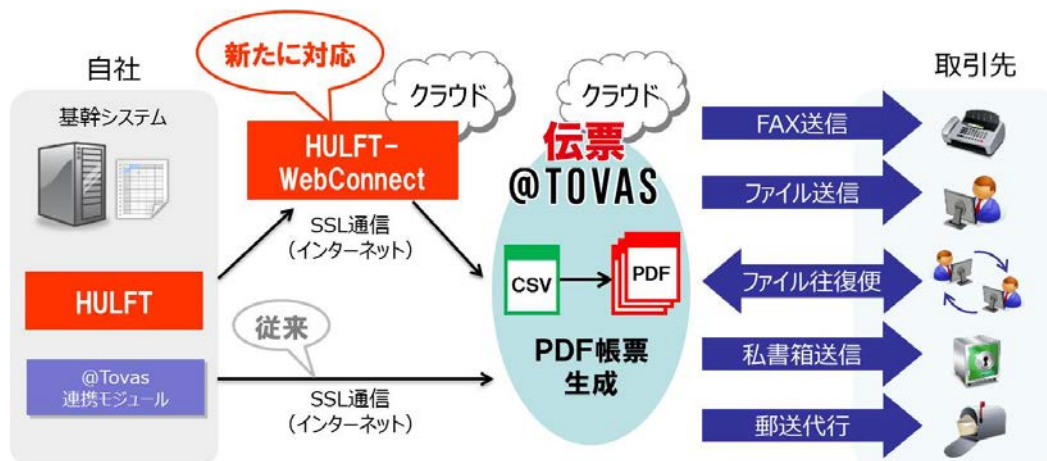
自社

基幹システム

新たに対応

クラウド

クラウド

HULFT-WebConnect

伝票
@TOVAS

取引先

SSL通信
（インターネット）

CSV

PDF

HULFT

従来

@Tovas
連携モジュール

SSL通信
（インターネット）

PDF帳票
生成

FAX送信

ファイル送信

ファイル往復便

私書箱送信

郵送代行